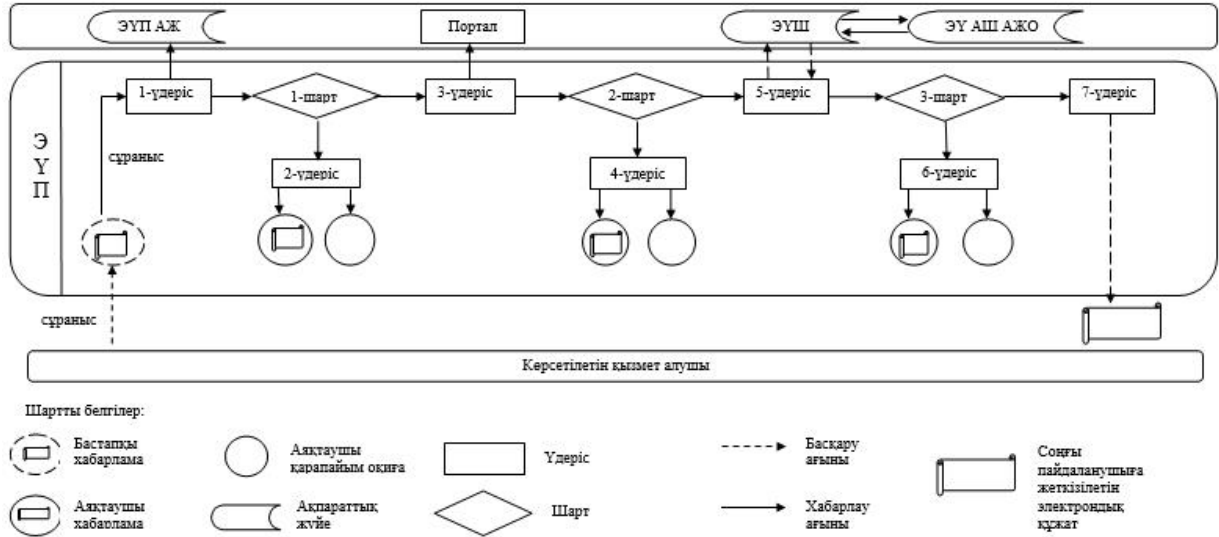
ЭҮП АЖ

Портал

ЭҮШ

ЭҮ АШ АЖО

Э
Ү
П

1-үдеріс

1-шарт

3-үдеріс

2-шарт

5-үдеріс

3-шарт

7-үдеріс

сұраныс

2-үдеріс

4-үдеріс

6-үдеріс

сұраныс

Көрсетілетін қызмет алушы

Шартты белгілер:

Бастапқы хабарлама

Аяқтаушы қарапайым оқиға

Үдеріс

Басқару ағыны

Соңғы пайдаланушыға жеткізілетін электрондық құжат

Аяқтаушы хабарлама

Ақпараттық жүйе

Шарт

Хабарлау ағыны